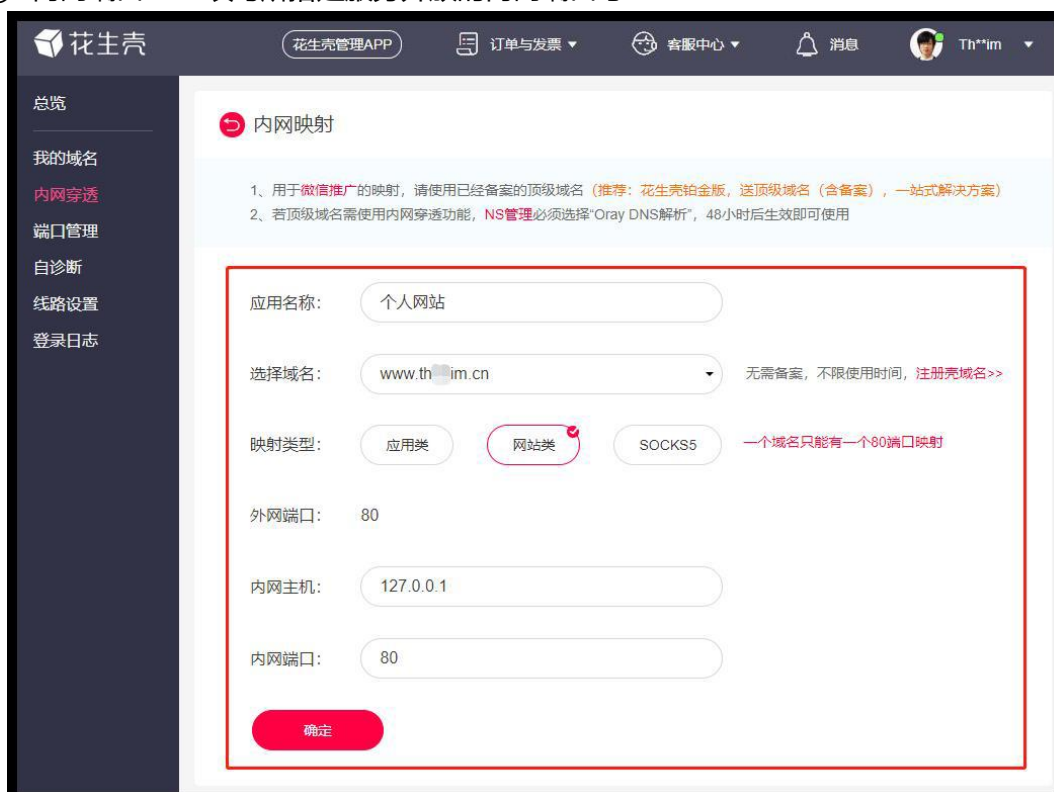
花生壳 花生壳管理APP 订单与发票 ▾ 客服中心 ▾ 消息 Th**im ▾

总览
我的域名
内网穿透
端口管理
自诊断
线路设置
登录日志

内网映射

1、用于微信推广的映射，请使用已经备案的顶级域名（推荐：花生壳铂金版，送顶级域名（含备案），一站式解决方案）
2、若顶级域名需使用内网穿透功能，NS管理必须选择“Oray DNS解析”，48小时后生效即可使用

应用名称： 个人网站

选择域名： www.th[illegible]im.cn ▾ 无需备案，不限使用时间，注册壳域名>>

映射类型： 应用类 网站类 SOCKS5 一个域名只能有一个80端口映射

外网端口： 80

内网主机： 127.0.0.1

内网端口： 80

确定